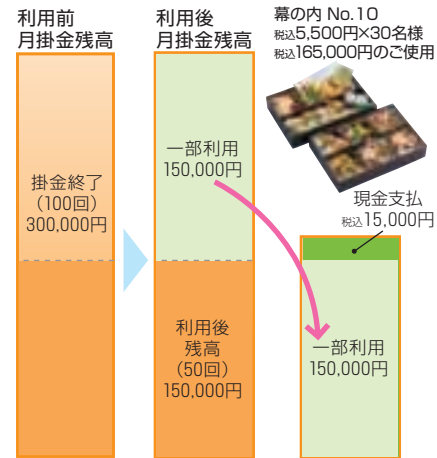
利用前
月掛金残高

掛金終了
(100回)
300,000円

利用後
月掛金残高

一部利用
150,000円

利用後
残高
(50回)
150,000円

幕の内 No.10
税込5,500円×30名様
税込165,000円のご使用

現金支払
税込15,000円

一部利用
150,000円